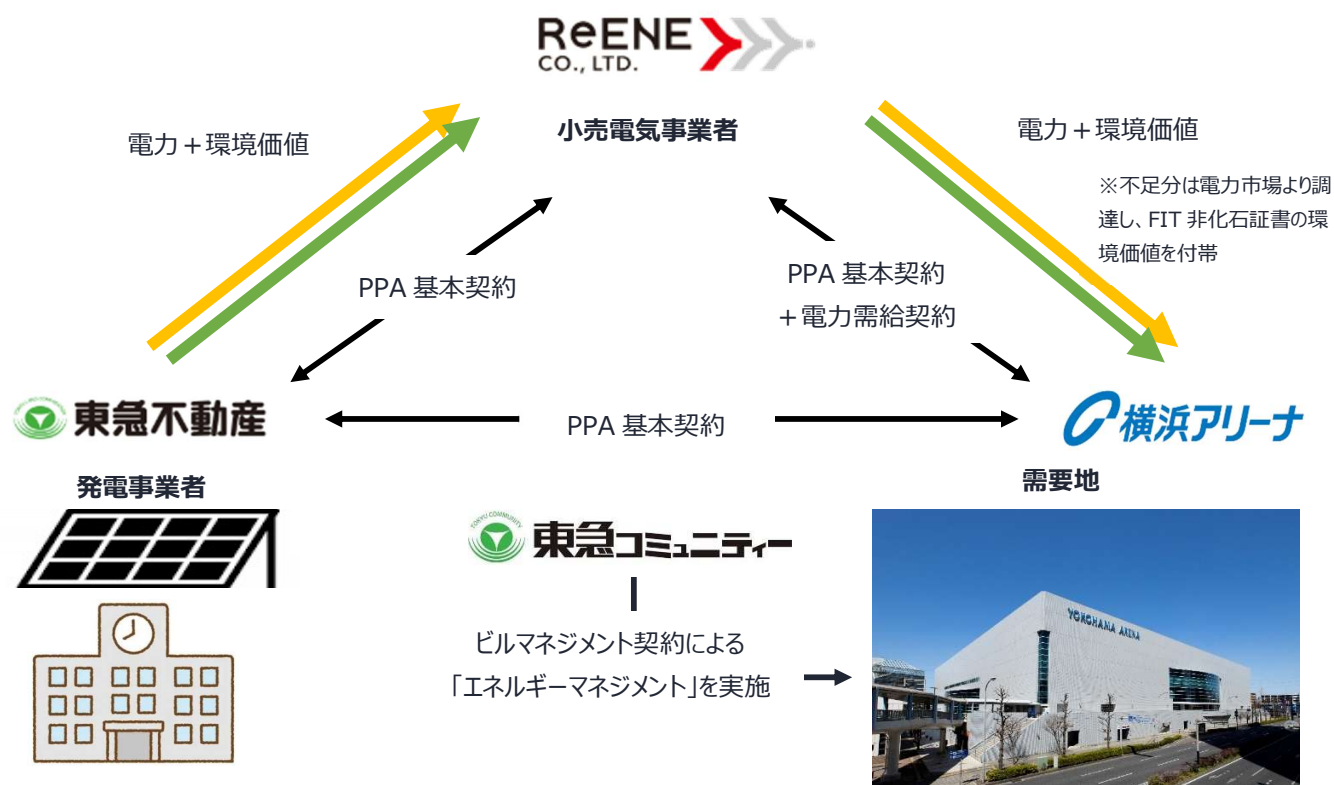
ReENE
CO., LTD.

小売電気事業者

電力＋環境価値

電力＋環境価値

※不足分は電力市場より調達し、FIT 非化石証書の環境価値を付帯

PPA 基本契約

PPA 基本契約
＋電力需給契約

東急不動産

PPA 基本契約

横浜アリーナ

発電事業者

需要地

TOKYU COMMUNITY
東急コミュニティー

ビルマネジメント契約による
「エネルギーマネジメント」を実施

YOKOHAMA ARENA